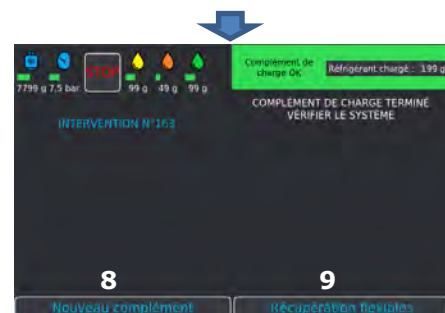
7799 g 7.5 bar STOP 99 g 49 g 99 g

INTERVENTION N°163

Complément de charge OK

Réfrigérant chargé : 199 g

COMPLEMENT DE CHARGE TERMINE
VÉRIFIER LE SYSTÈME

8

9

Nouveau complément

Récupération flexibles